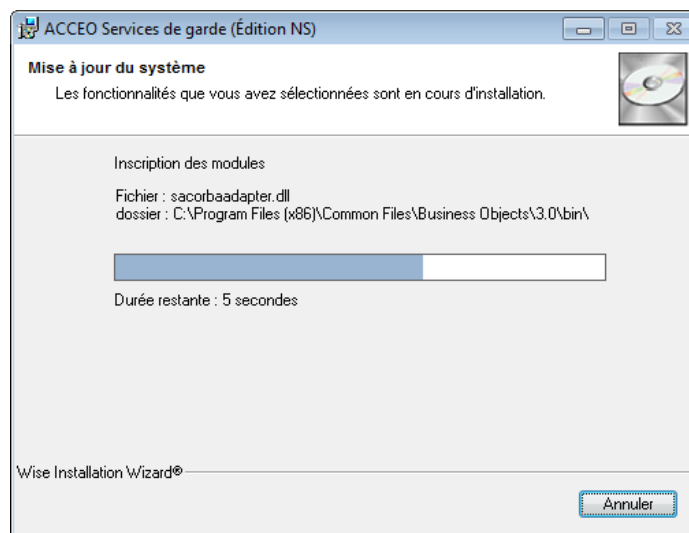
ACCEO Services de garde (Édition NS)

Mise à jour du système

Les fonctionnalités que vous avez sélectionnées sont en cours d'installation.

Inscription des modules

Fichier : sacorbaadapter.dll
dossier : C:\Program Files (x86)\Common Files\Business Objects\3.0\bin\

Durée restante : 5 secondes

Wise Installation Wizard®

Annuler